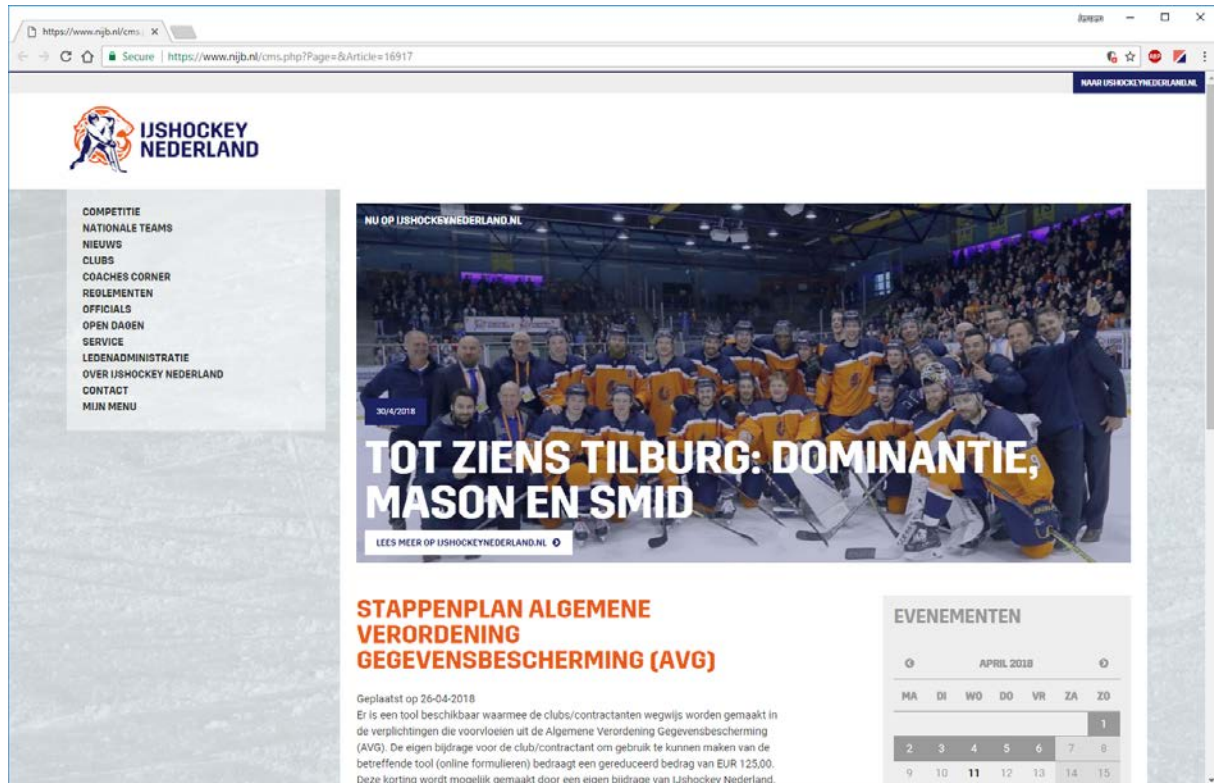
https://www.nijb.nl/cms ×

Jeroen

Secure | https://www.nijb.nl/cms.php?Page=&Article=16917

NAAR IJSHOCKEYNEDERLAND.NL

IJSHOCKEY NEDERLAND

COMPETITIE
NATIONALE TEAMS
NIEUWS
CLUBS
COACHES CORNER
REGLEMENTEN
OFFICIALS
OPEN DAGEN
SERVICE
LEDENADMINISTRATIE
OVER IJSHOCKEY NEDERLAND
CONTACT
MIJN MENU

NU OP IJSHOCKEYNEDERLAND.NL

30/4/2018

TOT ZIENS TILBURG: DOMINANTIE, MASON EN SMID

LEES MEER OP IJSHOCKEYNEDERLAND.NL

STAPPENPLAN ALGEMENE VERORDENING GEGEVENSBESCHERMING (AVG)

Geplaatst op 26-04-2018
Er is een tool beschikbaar waarmee de clubs/contractanten wegwijs worden gemaakt in de verplichtingen die voorvloeien uit de Algemene Verordening Gegevensbescherming (AVG). De eigen bijdrage voor de club/contractant om gebruik te kunnen maken van de betreffende tool (online formulieren) bedraagt een gereduceerd bedrag van EUR 125,00. Deze korting wordt mogelijk gemaakt door een eigen bijdrage van IJshockey Nederland.

EVENEMENTEN

APRIL 2018

| MA | DI | WO | DO | VR | ZA | ZO |
|---|---|---|---|---|---|---|
| | | | | | | 1 |
| 2 | 3 | 4 | 5 | 6 | 7 | 8 |
| 9 | 10 | 11 | 12 | 13 | 14 | 15 |